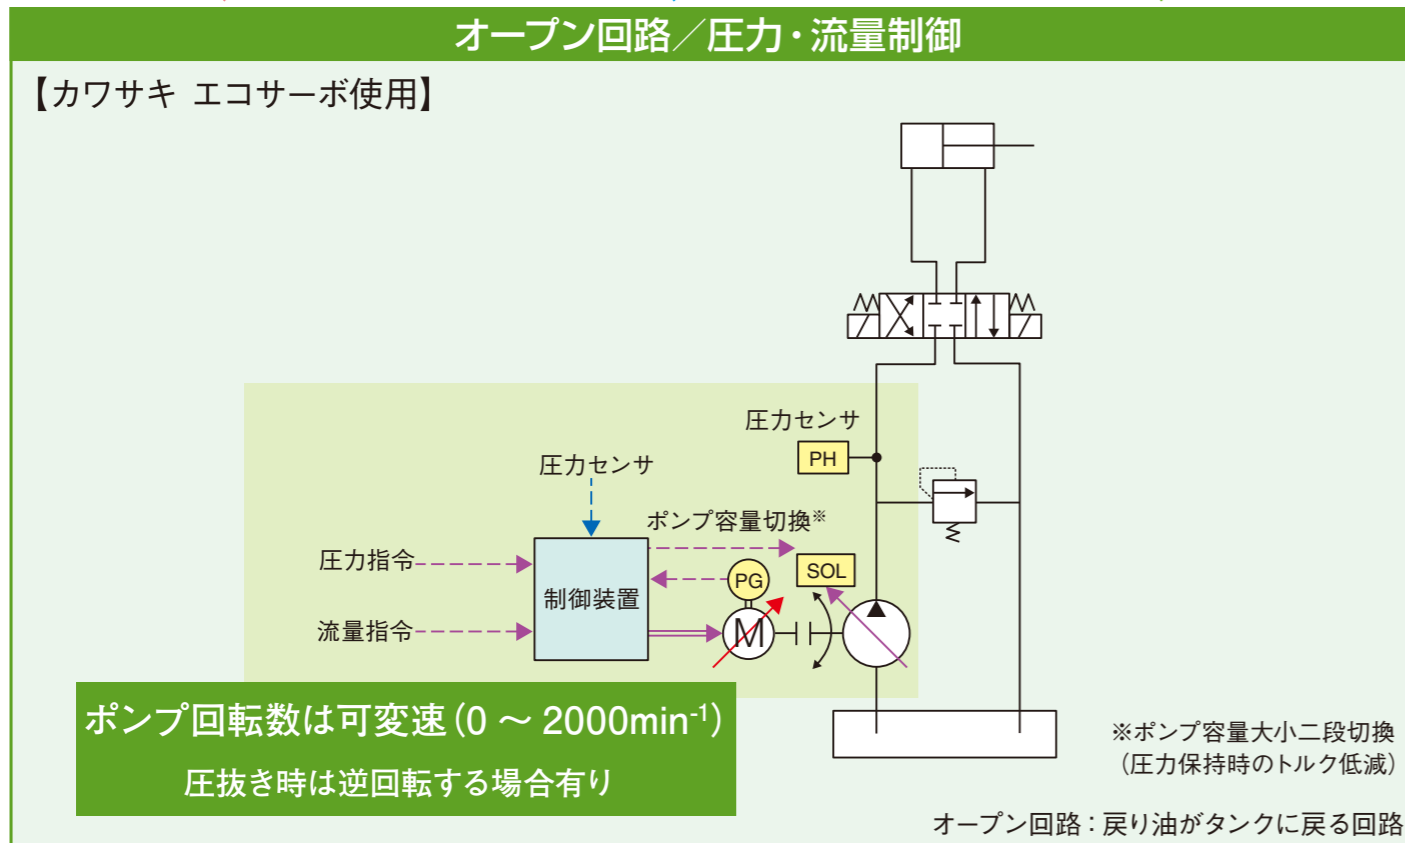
オープン回路／圧力・流量制御

【カワサキ エコサーボ使用】

圧力センサ

PH

圧力センサ

ポンプ容量切換※

圧力指令

SOL

PG

制御装置

流量指令

M

ポンプ回転数は可変速（0 ～ 2000min$^{-1}$）

圧抜き時は逆回転する場合有り

※ポンプ容量大小二段切換
（圧力保持時のトルク低減）

オープン回路：戻り油がタンクに戻る回路